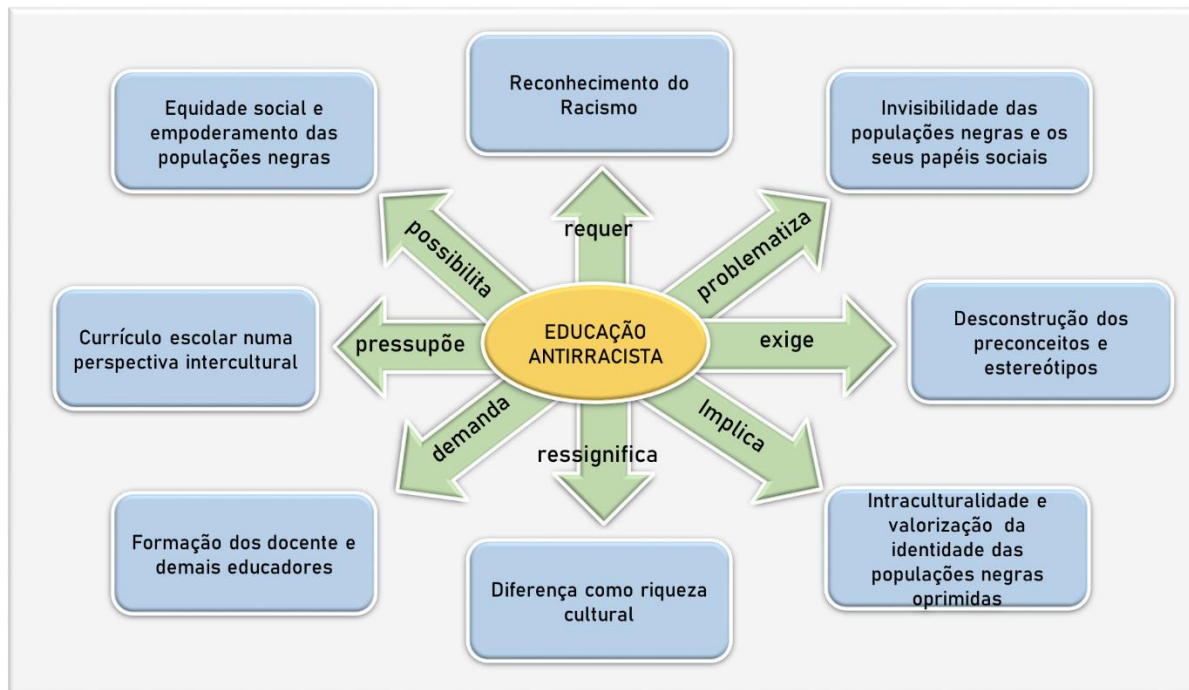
Equidade social e empoderamento das populações negras

Reconhecimento do Racismo

Invisibilidade das populações negras e os seus papéis sociais

possibilita

requer

problematiza

Currículo escolar numa perspectiva intercultural

pressupõe

EDUCAÇÃO ANTIRRACISTA

exige

Desconstrução dos preconceitos e estereótipos

demanda

ressignifica

Implica

Formação dos docente e demais educadores

Diferença como riqueza cultural

Intraculturalidade e valorização da identidade das populações negras oprimidas